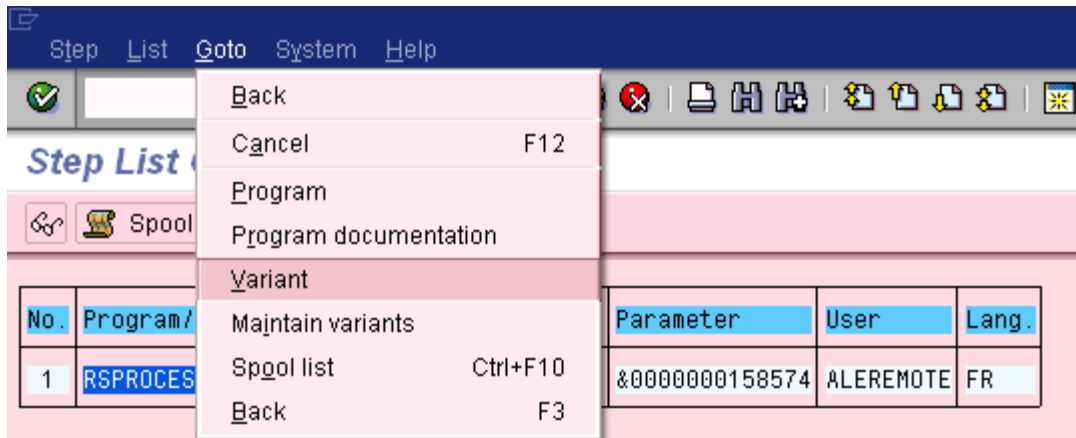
Step List Goto System Help

Back
Cancel F12
Program
Program documentation
Variant
Maintain variants
Spool list Ctrl+F10
Back F3

Step List (

Spool

| No. | Program/ | Parameter | User | Lang. |
|---|---|---|---|---|
| 1 | RSPROCES | &0000000158574 | ALEREMOTE | FR |